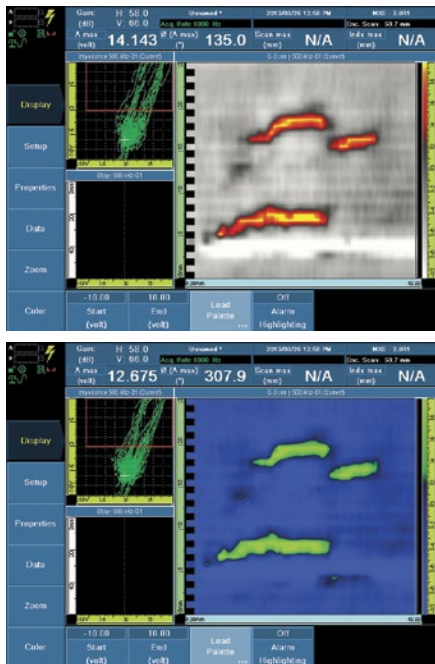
Gain (48) H: 58.0 V: 66.0
Unnamed *
2013/09/26 12:58 PM
Acq. Rate 1000 Hz
A max (volt) 14.143
Ø (A max) (°) 135.0
Scan max (mm) N/A
Index max (mm) N/A
Enc. Scan 50.7 mm
Impedance 500 kHz-31 (Current)
C-Scan 500 kHz-31 (Current)
Strip 500 kHz-31

Display
Setup
Properties
Data
Zoom
Color

-10.00 Start (volt)
10.00 End (volt)
Lead Palette ...
Off Alarm Highlighting

Gain (48) H: 58.0 V: 66.0
Unnamed *
2013/09/26 12:58 PM
Acq. Rate 1000 Hz
A max (volt) 12.675
Ø (A max) (°) 307.9
Scan max (mm) N/A
Index max (mm) N/A
Enc. Scan 50.7 mm
Impedance 500 kHz-31 (Current)
C-Scan 500 kHz-31 (Current)
Strip 500 kHz-31

Display
Setup
Properties
Data
Zoom
Color

-10.00 Start (volt)
10.00 End (volt)
Lead Palette ...
Off Alarm Highlighting